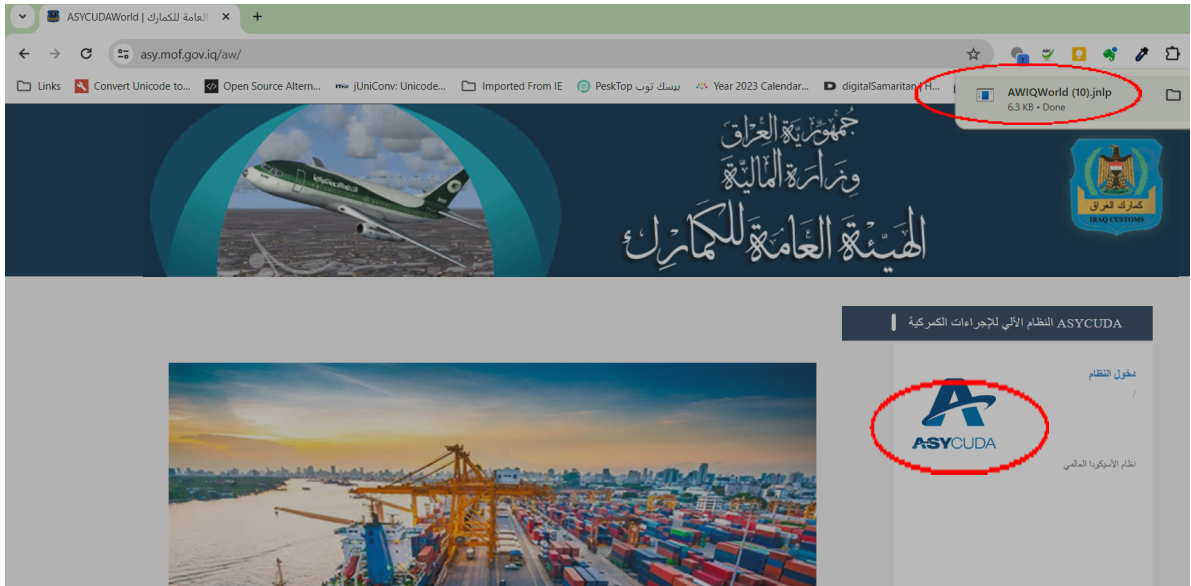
ASYCUDAWorld | العامة للكمارك

asy.mof.gov.iq/aw/

Links
Convert Unicode to...
Open Source Altern...
jUniConv: Unicode...
Imported From IE
PeskTop بيسك توب
Year 2023 Calendar...
digitalSamaritan | H...

AWIQWorld (10).jnlp
6.3 KB • Done

جمهورية العراق
وزارة المالية
الهيئة العامة للكمارك

كمارك العراق
IRAQ CUSTOMS

ASYCUDA النظام الآلي للإجراءات الكمركية

دخول النظام

ASYCUDA

نظام الأسيكودا العالمي